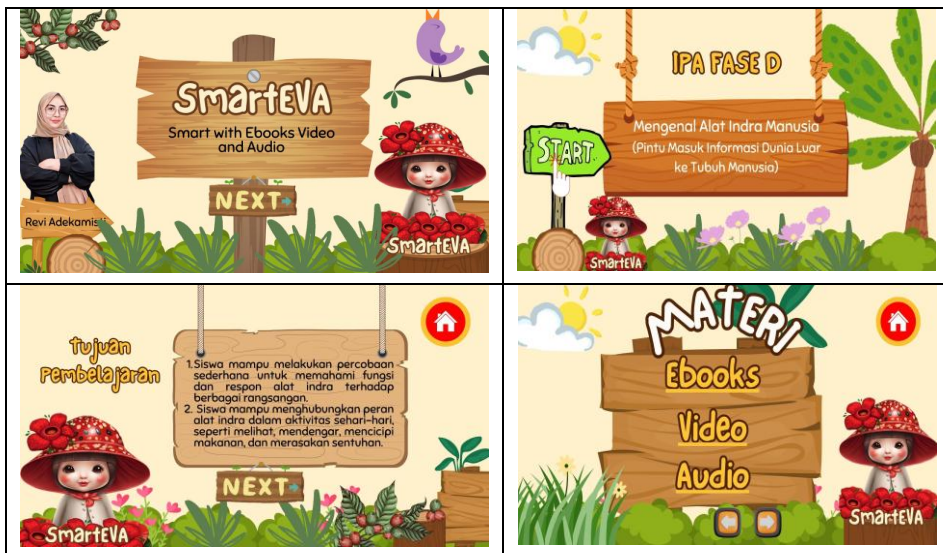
SmartEVA

Smart with Ebooks Video and Audio

NEXT

Revi Adekamisti

SmartEVA

IPA FASE D

START

Mengenal Alat Indra Manusia

(Pintu Masuk Informasi Dunia Luar ke Tubuh Manusia)

SmartEVA

Tujuan Pembelajaran

1. Siswa mampu melakukan percobaan sederhana untuk memahami fungsi dan respon alat indra terhadap berbagai rangsangan.
2. Siswa mampu menghubungkan peran alat indra dalam aktivitas sehari-hari, seperti melihat, mendengar, mencicipi makanan, dan merasakan sentuhan.

NEXT

SmartEVA

MATERI

Ebooks

Video

Audio

SmartEVA